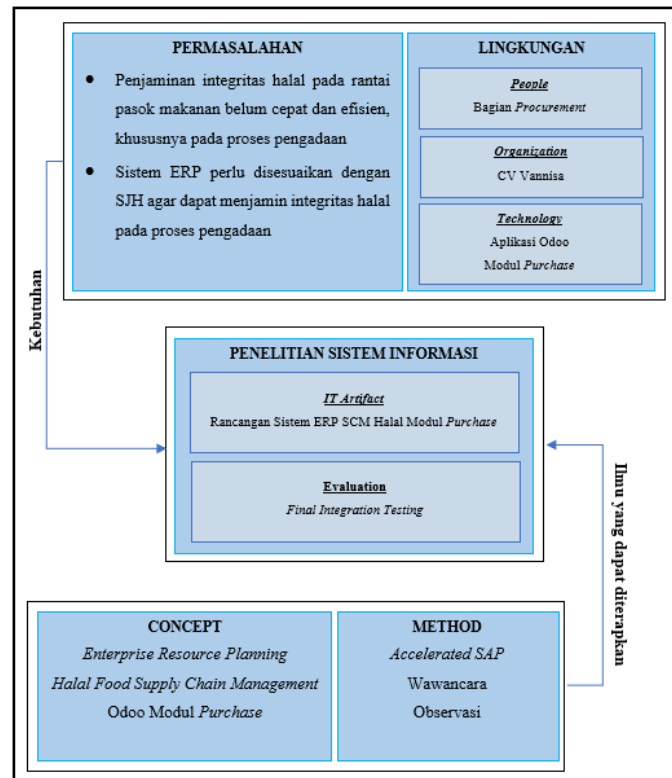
PERMASALAHAN

- Penjaminan integritas halal pada rantai pasok makanan belum cepat dan efisien, khususnya pada proses pengadaan
- Sistem ERP perlu disesuaikan dengan SJH agar dapat menjamin integritas halal pada proses pengadaan

LINGKUNGAN

People
Bagian Procurement

Organization
CV Vannisa

Technology
Aplikasi Odoo
Modul Purchase

Kebutuhan

PENELITIAN SISTEM INFORMASI

IT Artifact
Rancangan Sistem ERP SCM Halal Modul Purchase

Evaluation
Final Integration Testing

Ilmu yang dapat diterapkan

CONCEPT
Enterprise Resource Planning
Halal Food Supply Chain Management
Odoo Modul Purchase

METHOD
Accelerated SAP
Wawancara
Observasi